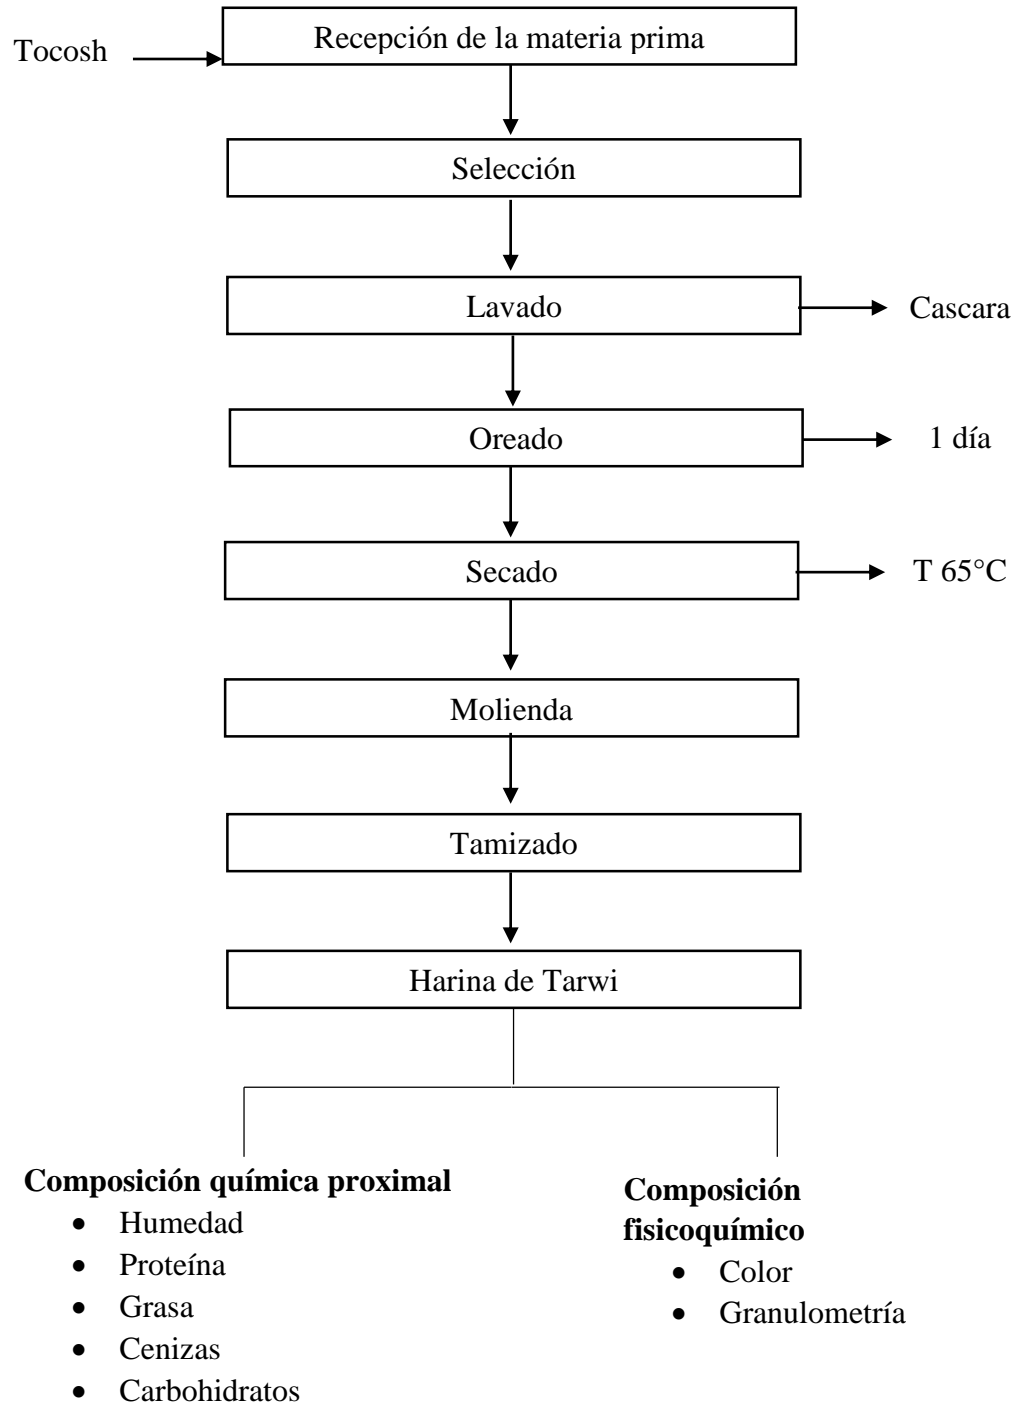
Tocosh

Recepción de la materia prima

Selección

Lavado

Cascara

Oreado

1 día

Secado

T 65°C

Molienda

Tamizado

Harina de Tarwi

**Composición química proximal**
- Humedad
- Proteína
- Grasa
- Cenizas
- Carbohidratos

**Composición fisicoquímico**
- Color
- Granulometría